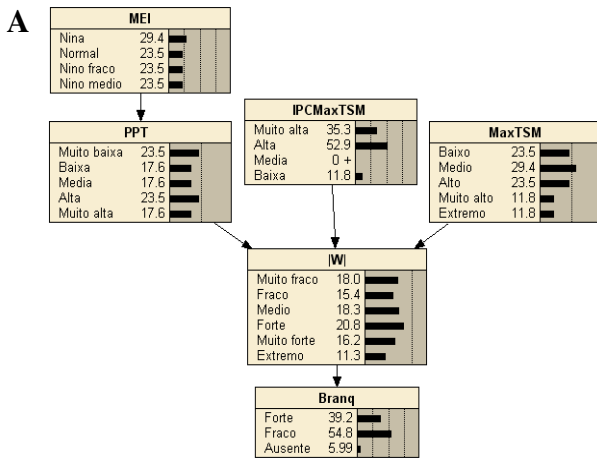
A

MEI
Nina 29.4
Normal 23.5
Nino fraco 23.5
Nino medio 23.5

IPCMaxTSM
Muito alta 35.3
Alta 52.9
Media 0 +
Baixa 11.8

PPT
Muito baixa 23.5
Baixa 17.6
Media 17.6
Alta 23.5
Muito alta 17.6

MaxTSM
Baixo 23.5
Medio 29.4
Alto 23.5
Muito alto 11.8
Extremo 11.8

|W|
Muito fraco 18.0
Fraco 15.4
Medio 18.3
Forte 20.8
Muito forte 16.2
Extremo 11.3

Branq
Forte 39.2
Fraco 54.8
Ausente 5.99